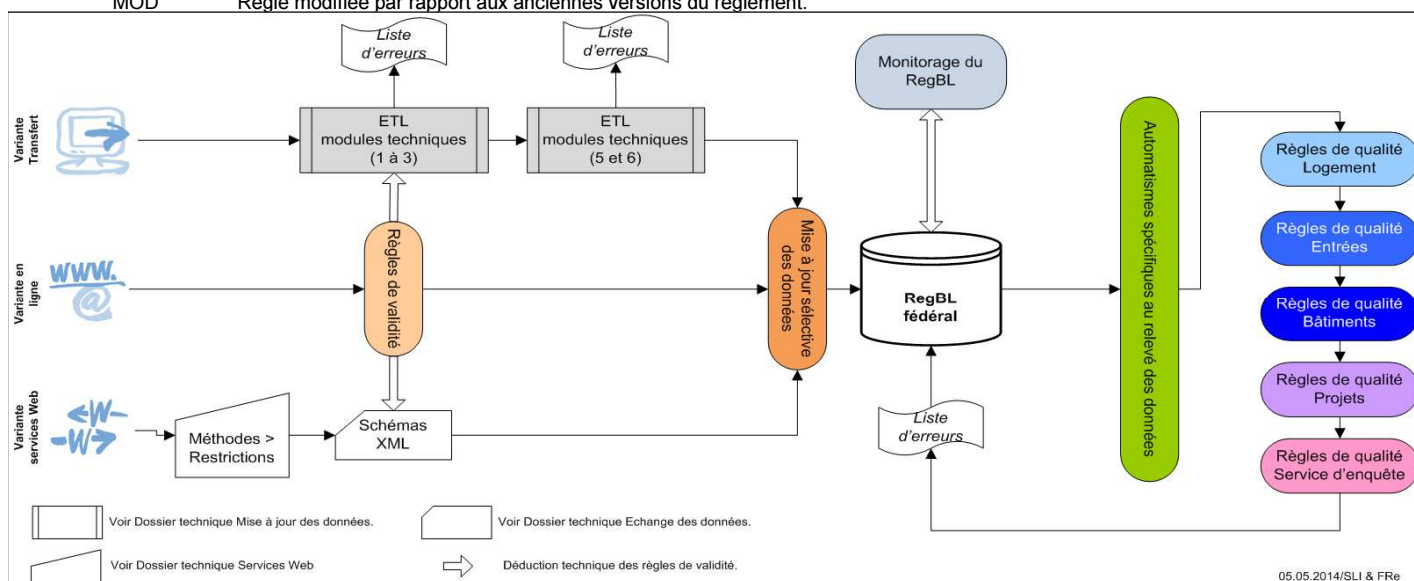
MOD Règle modifiée par rapport aux anciennes versions du règlement.

Variante Transfert

Variante en ligne

www.

Variante services Web

Liste d'erreurs

ETL modules techniques (1 à 3)

Liste d'erreurs

ETL modules techniques (5 et 6)

Monitorage du RegBL

Règles de validité

Mise à jour sélective des données

RegBL fédéral

Automatismes spécifiques au relevé des données

Règles de qualité Logement

Règles de qualité Entrées

Règles de qualité Bâtiments

Règles de qualité Projets

Règles de qualité Service d'enquête

Méthodes > Restrictions

Schémas XML

Liste d'erreurs

Voir Dossier technique Mise à jour des données.

Voir Dossier technique Echange des données.

Voir Dossier technique Services Web

Déduction technique des règles de validité.

05.05.2014/SLI & FRe